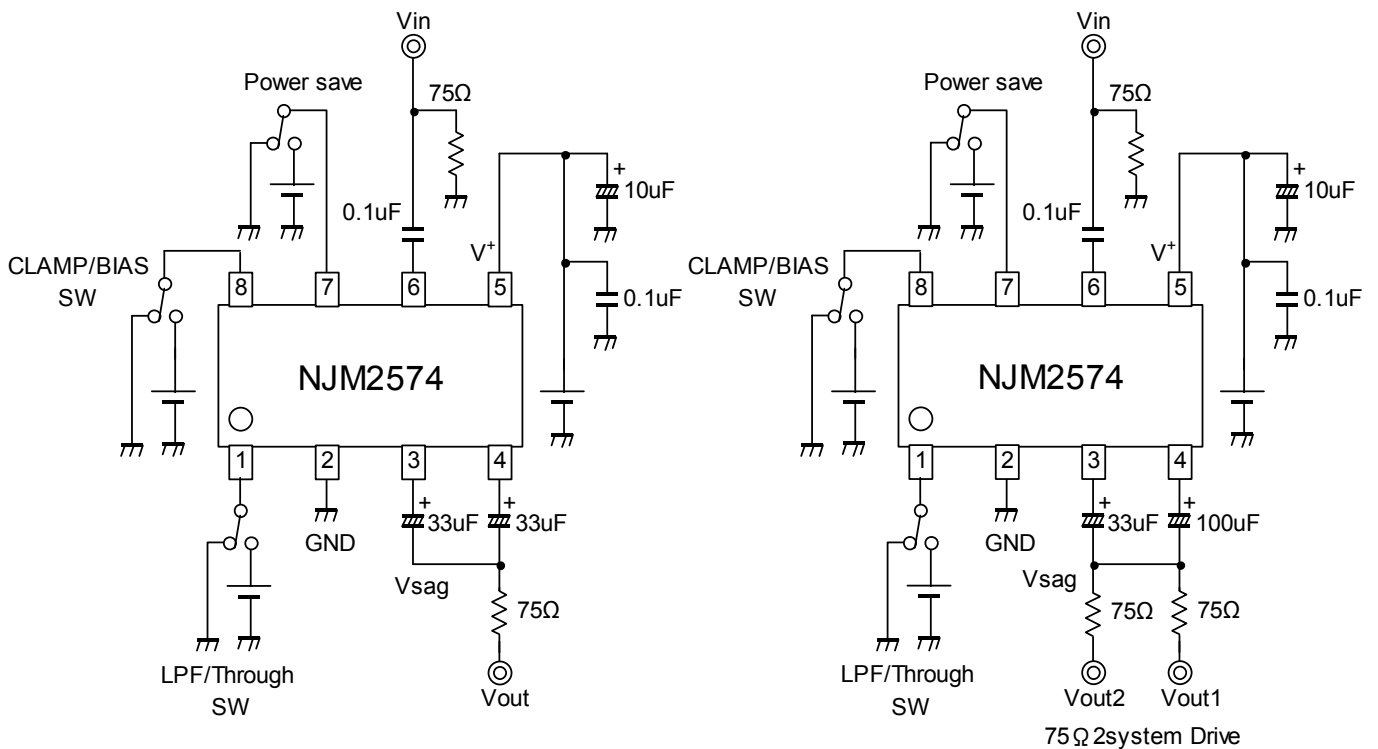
Vin
Power save
75Ω
+
10uF
0.1uF
$V^+$
CLAMP/BIAS SW
8
7
6
5
0.1uF
NJM2574
1
2
3
4
+
+
33uF
33uF
GND
Vsag
75Ω
LPF/Through SW
Vout

Vin
Power save
75Ω
+
10uF
0.1uF
$V^+$
CLAMP/BIAS SW
8
7
6
5
0.1uF
NJM2574
1
2
3
4
+
+
33uF
100uF
GND
Vsag
75Ω
75Ω
LPF/Through SW
Vout2
Vout1
75Ω 2system Drive